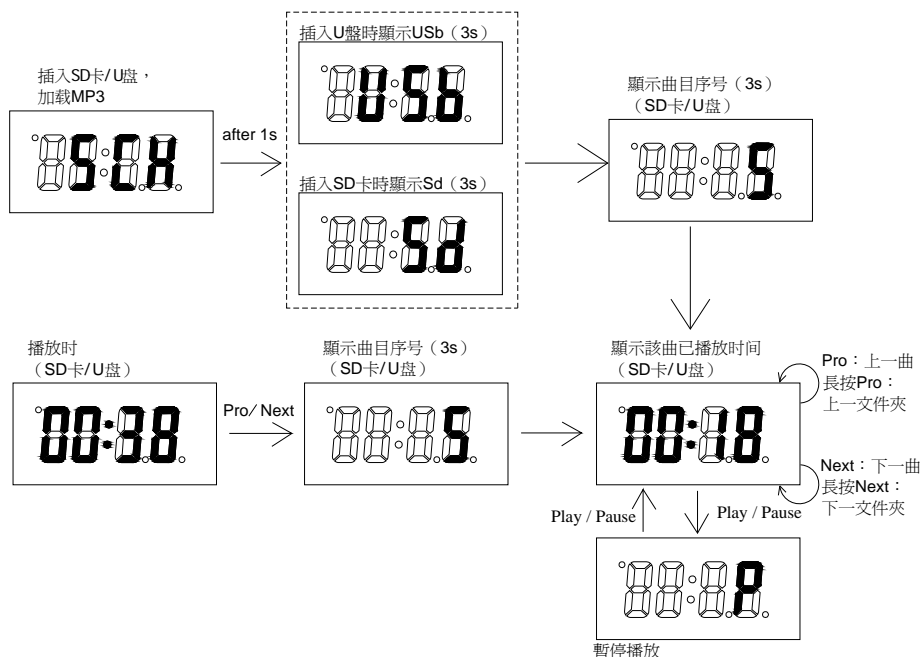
插入SD卡/U盘，加载MP3

5:CH

after 1s

插入U盤時顯示USb（3s）

USb

插入SD卡時顯示Sd（3s）

Sd

顯示曲目序号（3s）（SD卡/U盘）

5

播放时（SD卡/U盘）

00:38

Pro/ Next

顯示曲目序号（3s）（SD卡/U盘）

5

顯示該曲已播放时间（SD卡/U盘）

00:18

Pro：上一曲
長按Pro：上一文件夾

Next：下一曲
長按Next：下一文件夾

Play / Pause

Play / Pause

P

暫停播放